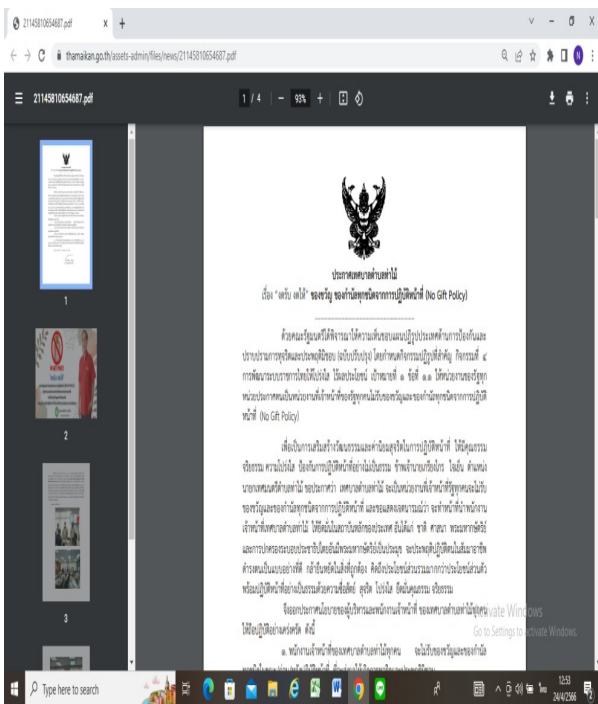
21145810654687.pdf × +

thamaikan.go.th/assets-admin/files/news/21145810654687.pdf

21145810654687.pdf 1 / 4 — 93% +

ประกาศเทศบาลตำบลท่าไม้

เรื่อง "งดรับ งดให้" ของขวัญ ของกำนัลทุกชนิดจากการปฏิบัติหน้าที่ (No Gift Policy)

ด้วยคณะรัฐมนตรีได้พิจารณาให้ความเห็นชอบแผนปฏิรูปประเทศด้านการป้องกันและปราบปรามการทุจริตและประพฤติมิชอบ (ฉบับปรับปรุง) โดยกำหนดกิจกรรมปฏิรูปที่สำคัญ กิจกรรมที่ ๔ การพัฒนาระบบราชการไทยให้โปร่งใส ไร้ผลประโยชน์ เป้าหมายที่ ๑ ข้อที่ ๑.๑ ให้หน่วยงานของรัฐทุกหน่วยประกาศตนเป็นหน่วยงานที่เจ้าหน้าที่ของรัฐทุกคนไม่รับของขวัญและของกำนัลทุกชนิดจากการปฏิบัติหน้าที่ (No Gift Policy)

เพื่อเป็นการเสริมสร้างวัฒนธรรมและค่านิยมสุจริตในการปฏิบัติหน้าที่ ให้มีคุณธรรม จริยธรรม ความโปร่งใส ป้องกันการปฏิบัติหน้าที่อย่างไม่เป็นธรรม ข้าพเจ้านายเกรียงไกร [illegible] ตำแหน่ง นายกเทศมนตรีตำบลท่าไม้ ขอประกาศว่า เทศบาลตำบลท่าไม้ จะเป็นหน่วยงานที่เจ้าหน้าที่ของรัฐทุกคนจะไม่รับของขวัญและของกำนัลทุกชนิดจากการปฏิบัติหน้าที่ และขอแสดงเจตนารมณ์ว่า จะทำหน้าที่ทำพนักงานเจ้าหน้าที่เทศบาลตำบลท่าไม้ ให้ยึดมั่นในสถาบันหลักของประเทศ อันได้แก่ ชาติ ศาสนา พระมหากษัตริย์ และการปกครองระบอบประชาธิปไตยอันมีพระมหากษัตริย์เป็นประมุข จะประพฤติปฏิบัติตนในสังคมอาชีพดำรงตนเป็นแบบอย่างที่ดี กล้ายืนหยัดในสิ่งที่ถูกต้อง คิดถึงประโยชน์ส่วนรวมมากกว่าประโยชน์ส่วนตัว พร้อมปฏิบัติหน้าที่อย่างเป็นธรรมด้วยความซื่อสัตย์ สุจริต โปร่งใส ยึดมั่นคุณธรรม จริยธรรม

จึงออกประกาศนโยบายของผู้บริหารและพนักงานเจ้าหน้าที่ ของเทศบาลตำบลท่าไม้ทุกคน ให้ยึดปฏิบัติอย่างเคร่งครัด ดังนี้

๑. พนักงานเจ้าหน้าที่ของเทศบาลตำบลท่าไม้ทุกคน จะไม่รับของขวัญและของกำนัล

Activate Windows
Go to Settings to activate Windows.

1
2
3

Type here to search
12:53
24/4/2566